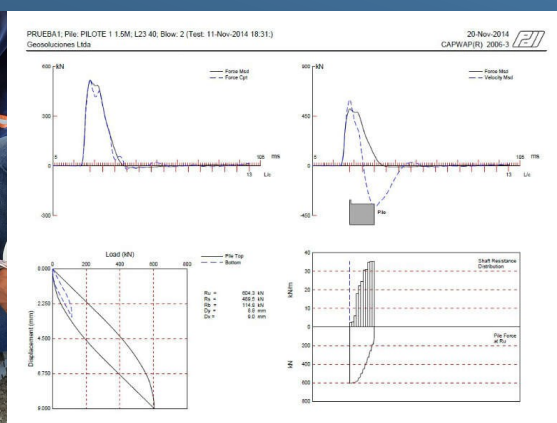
PRUEBA1; Pile: PILOTE 1 1.5M; L23 40; Blow: 2 (Test: 11-Nov-2014 18:31:)
Geosoluciones Ltda

20-Nov-2014
CAPWAP(R) 2006-3

600 kN
300
0
-300
5
105 ms
13 L/c
Force Msd
Force Cpt

900 kN
450
0
-450
5
105 ms
13 L/c
Force Msd
Velocity Msd
Pile

Load (kN)
0 200 400 600 800
0.000
2.250
4.500
6.750
9.000
Displacement (mm)
Pile Top
Bottom
Ru = 604.3 kN
Rs = 489.5 kN
Rb = 114.8 kN
Dy = 8.8 mm
Dx = 9.0 mm

40
30
20
10
0
kN/m
Shaft Resistance Distribution
0
200
400
600
800
kN
Pile Force at Ru